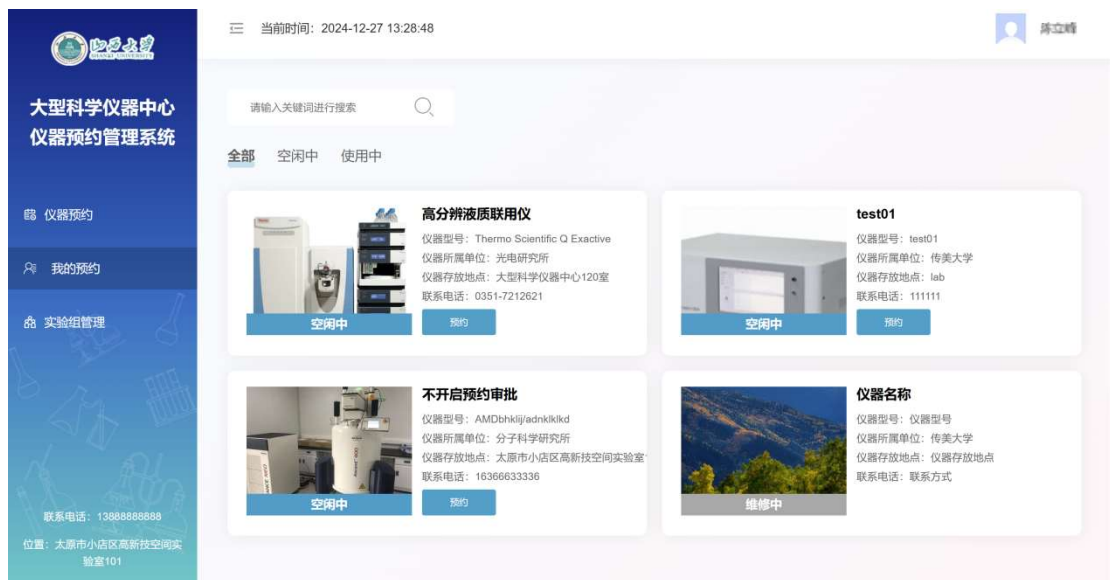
山西大学
SHANXI UNIVERSITY

大型科学仪器中心
仪器预约管理系统

仪器预约
我的预约
实验组管理

联系电话：13888888888
位置：太原市小店区高新技空间实验室101

当前时间：2024-12-27 13:28:48

陈立峰

请输入关键词进行搜索

全部　空闲中　使用中

高分辨液质联用仪
仪器型号：Thermo Scientific Q Exactive
仪器所属单位：光电研究所
仪器存放地点：大型科学仪器中心120室
联系电话：0351-7212621
空闲中
预约

test01
仪器型号：test01
仪器所属单位：传美大学
仪器存放地点：lab
联系电话：111111
空闲中
预约

不开启预约审批
仪器型号：AMDbhklij/adnklklkd
仪器所属单位：分子科学研究所
仪器存放地点：太原市小店区高新技空间实验室
联系电话：16366633336
空闲中
预约

仪器名称
仪器型号：仪器型号
仪器所属单位：传美大学
仪器存放地点：仪器存放地点
联系电话：联系方式
维修中